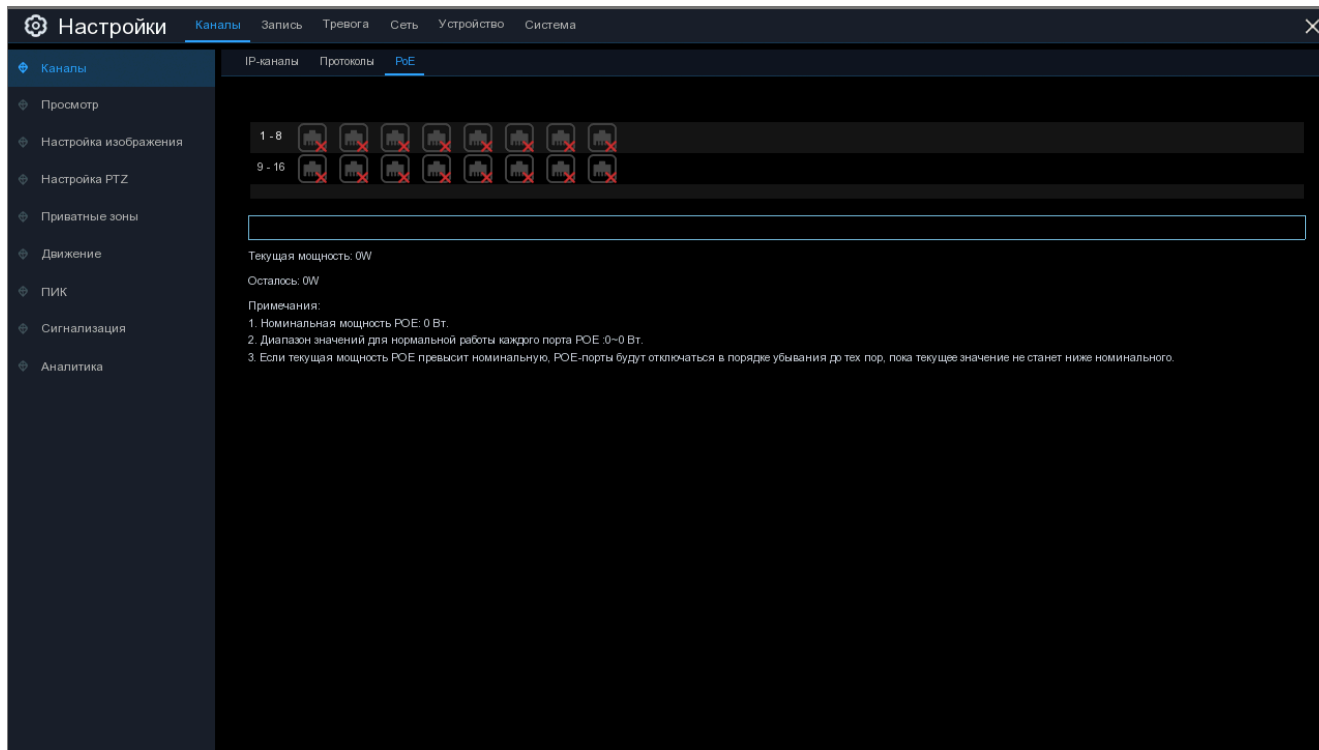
Настройки Каналы Запись Тревога Сеть Устройство Система

Каналы
Просмотр
Настройка изображения
Настройка PTZ
Приватные зоны
Движение
ПИК
Сигнализация
Аналитика

IP-каналы Протоколы PoE

1 - 8
9 - 16

Текущая мощность: 0W

Осталось: 0W

Примечания:
1. Номинальная мощность POE: 0 Вт.
2. Диапазон значений для нормальной работы каждого порта POE :0~0 Вт.
3. Если текущая мощность POE превысит номинальную, POE-порты будут отключаться в порядке убывания до тех пор, пока текущее значение не станет ниже номинального.